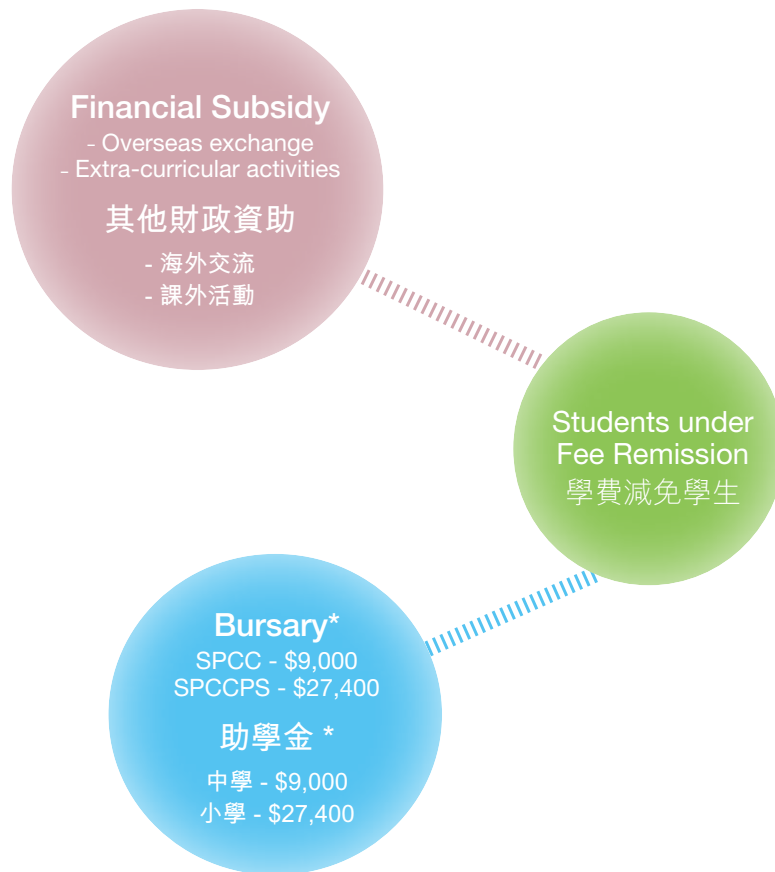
Financial Subsidy
- Overseas exchange
- Extra-curricular activities

其他財政資助
- 海外交流
- 課外活動

Students under Fee Remission
學費減免學生

Bursary*
SPCC - \$9,000
SPCCPS - \$27,400

助學金 *
中學 - \$9,000
小學 - \$27,400